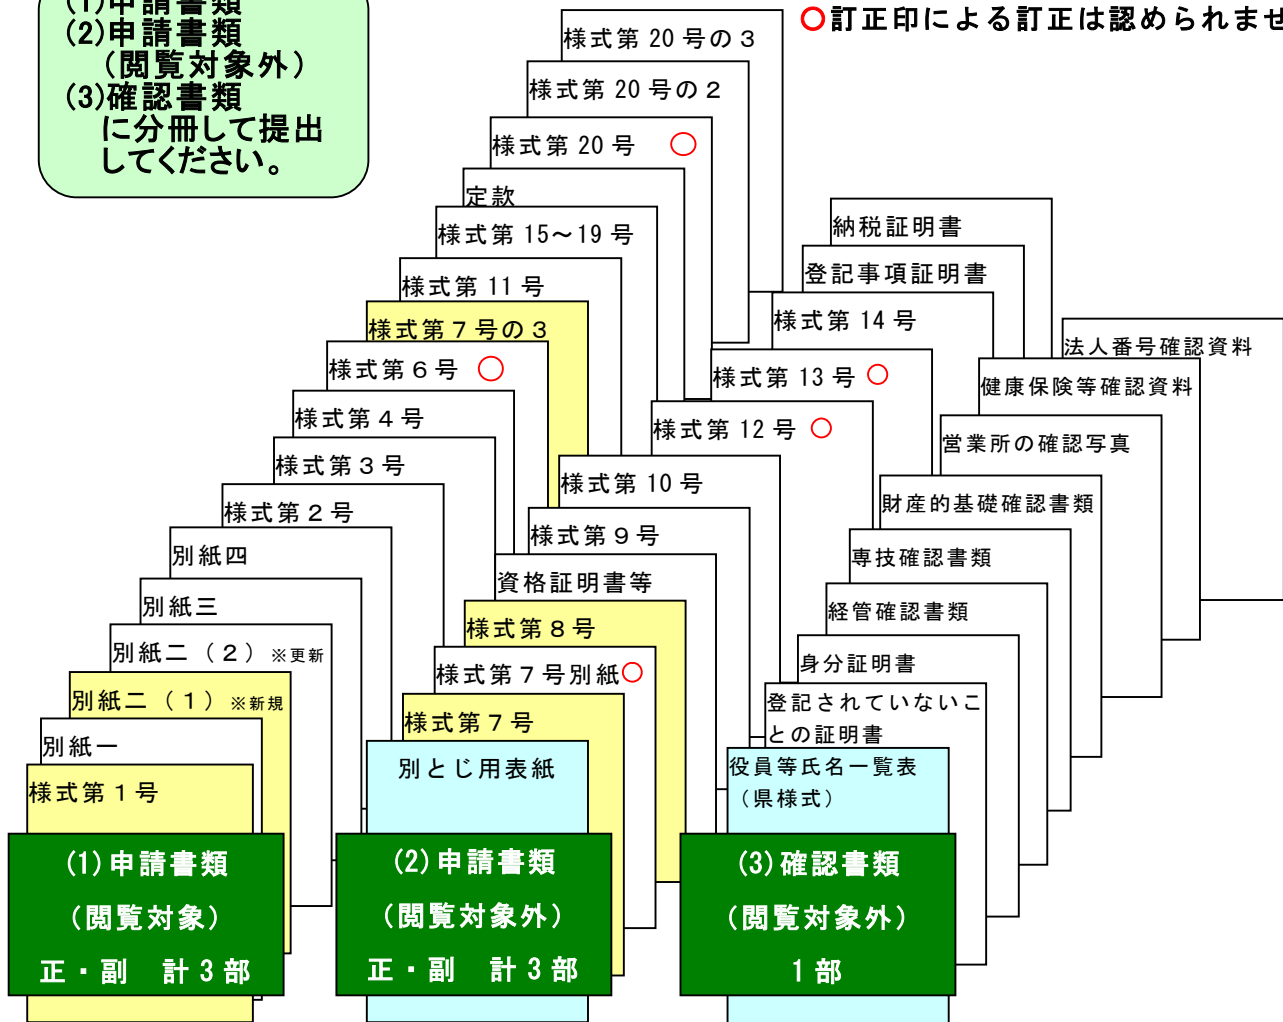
(1)申請書類
(2)申請書類
（閲覧対象外）
(3)確認書類
に分冊して提出してください。

○訂正印による訂正は認められませ

様式第 20 号の３
様式第 20 号の２
様式第 20 号 ○
定款
様式第 15～19 号
様式第 11 号
様式第７号の３
様式第６号 ○
様式第４号
様式第３号
様式第２号
別紙四
別紙三
別紙二（２）※更新
別紙二（１）※新規
別紙一
様式第１号

(1)申請書類
（閲覧対象）
正・副　計３部

様式第 13 号 ○
様式第 12 号 ○
様式第 10 号
様式第９号
資格証明書等
様式第８号
様式第７号別紙○
様式第７号
別とじ用表紙

(2)申請書類
（閲覧対象外）
正・副　計３部

納税証明書
登記事項証明書
様式第 14 号
法人番号確認資料
健康保険等確認資料
営業所の確認写真
財産的基礎確認書類
専技確認書類
経管確認書類
身分証明書
登記されていないことの証明書
役員等氏名一覧表
（県様式）

(3)確認書類
（閲覧対象外）
１部